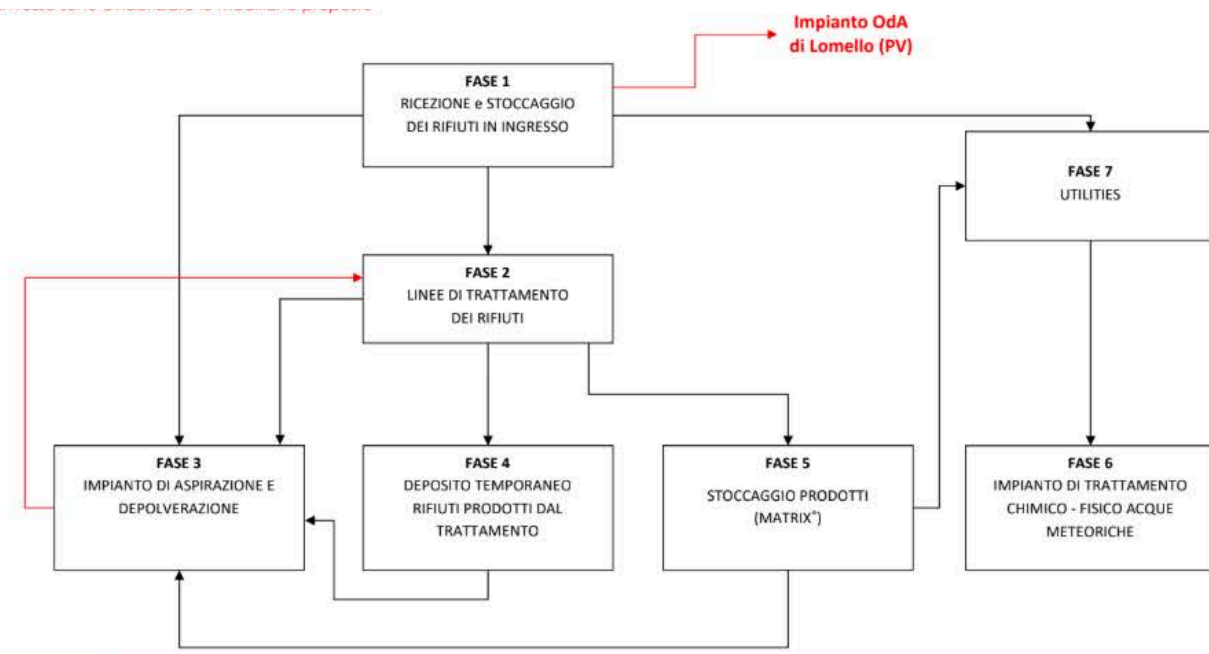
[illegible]

Impianto OdA di Lomello (PV)

FASE 1
RICEZIONE e STOCCAGGIO DEI RIFIUTI IN INGRESSO

FASE 7
UTILITIES

FASE 2
LINEE DI TRATTAMENTO DEI RIFIUTI

FASE 3
IMPIANTO DI ASPIRAZIONE E DEPOLVERAZIONE

FASE 4
DEPOSITO TEMPORANEO RIFIUTI PRODOTTI DAL TRATTAMENTO

FASE 5
STOCCAGGIO PRODOTTI (MATRIX®)

FASE 6
IMPIANTO DI TRATTAMENTO CHIMICO - FISICO ACQUE METEORICHE